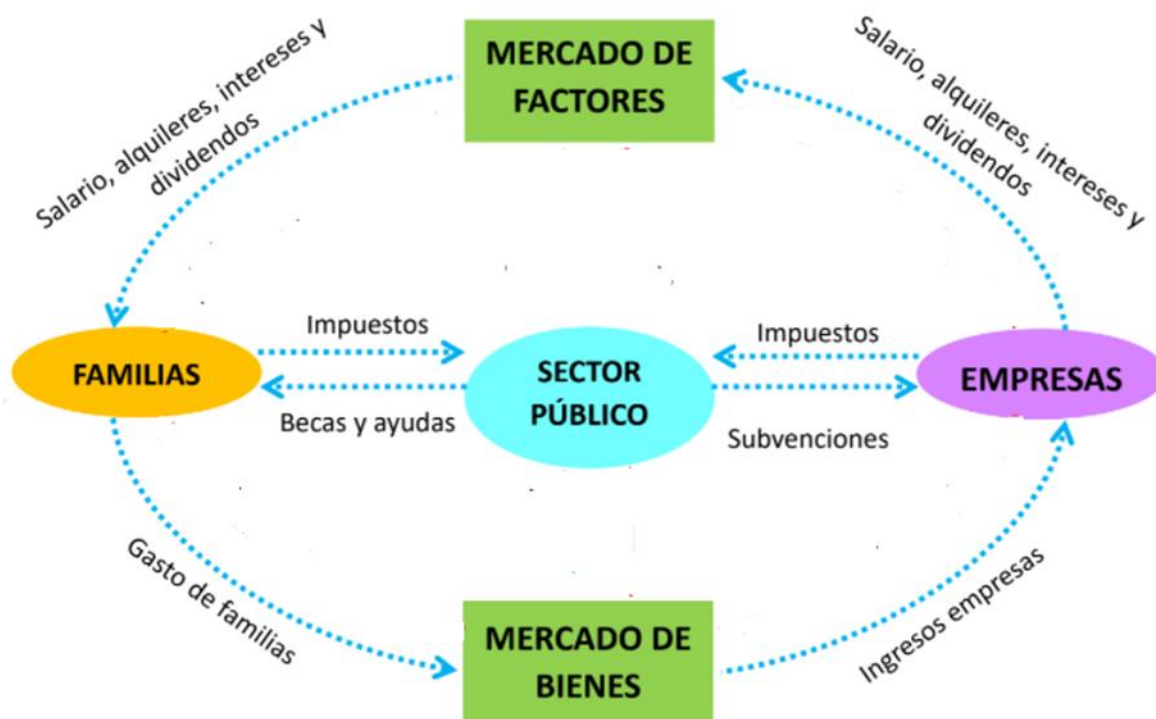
MERCADO DE FACTORES

Salario, alquileres, intereses y dividendos

Salario, alquileres, intereses y dividendos

FAMILIAS

Impuestos

Becas y ayudas

SECTOR PÚBLICO

Impuestos

Subvenciones

EMPRESAS

Gasto de familias

MERCADO DE BIENES

Ingresos empresas